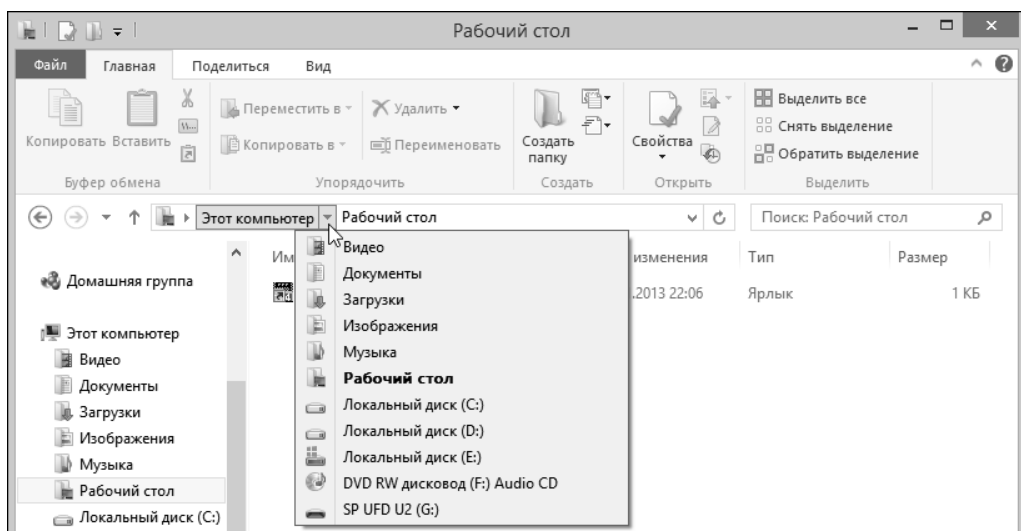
Рабочий стол

Файл Главная Поделиться Вид

Копировать Вставить
Буфер обмена

Переместить в ▾ Удалить ▾
Копировать в ▾ Переименовать
Упорядочить

Создать папку
Создать

Свойства
Открыть

Выделить все
Снять выделение
Обратить выделение
Выделить

Этот компьютер ▸ Рабочий стол

Поиск: Рабочий стол

Им
изменения
Тип
Размер
.2013 22:06
Ярлык
1 КБ

Домашняя группа

Этот компьютер
Видео
Документы
Загрузки
Изображения
Музыка
Рабочий стол
Локальный диск (C:)

Видео
Документы
Загрузки
Изображения
Музыка
**Рабочий стол**
Локальный диск (C:)
Локальный диск (D:)
Локальный диск (E:)
DVD RW дисковод (F:) Audio CD
SP UFD U2 (G:)